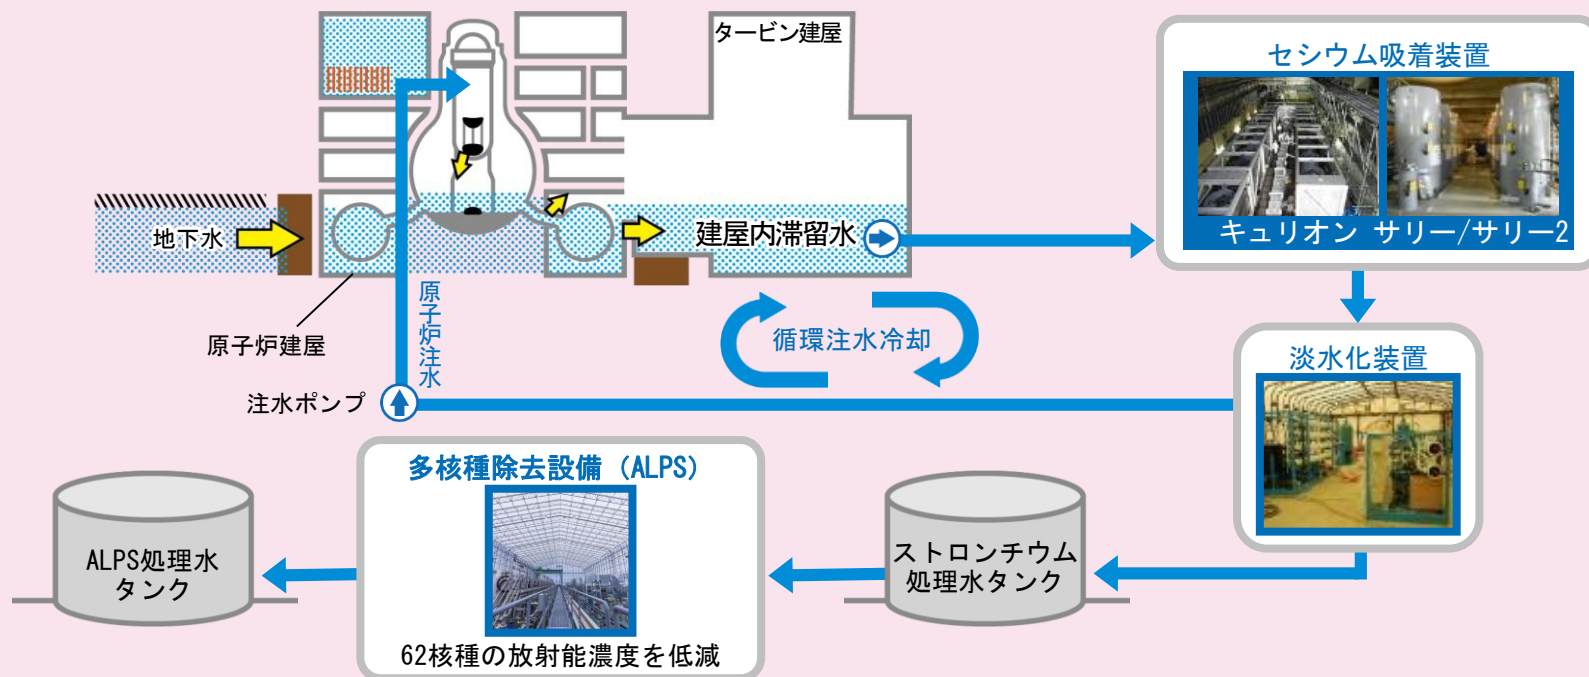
タービン建屋

セシウム吸着装置

キュリオン　サリー/サリー2

地下水

建屋内滞留水

原子炉建屋

原子炉注水

循環注水冷却

淡水化装置

注水ポンプ

多核種除去設備（ALPS）

62核種の放射能濃度を低減

ALPS処理水タンク

ストロンチウム処理水タンク